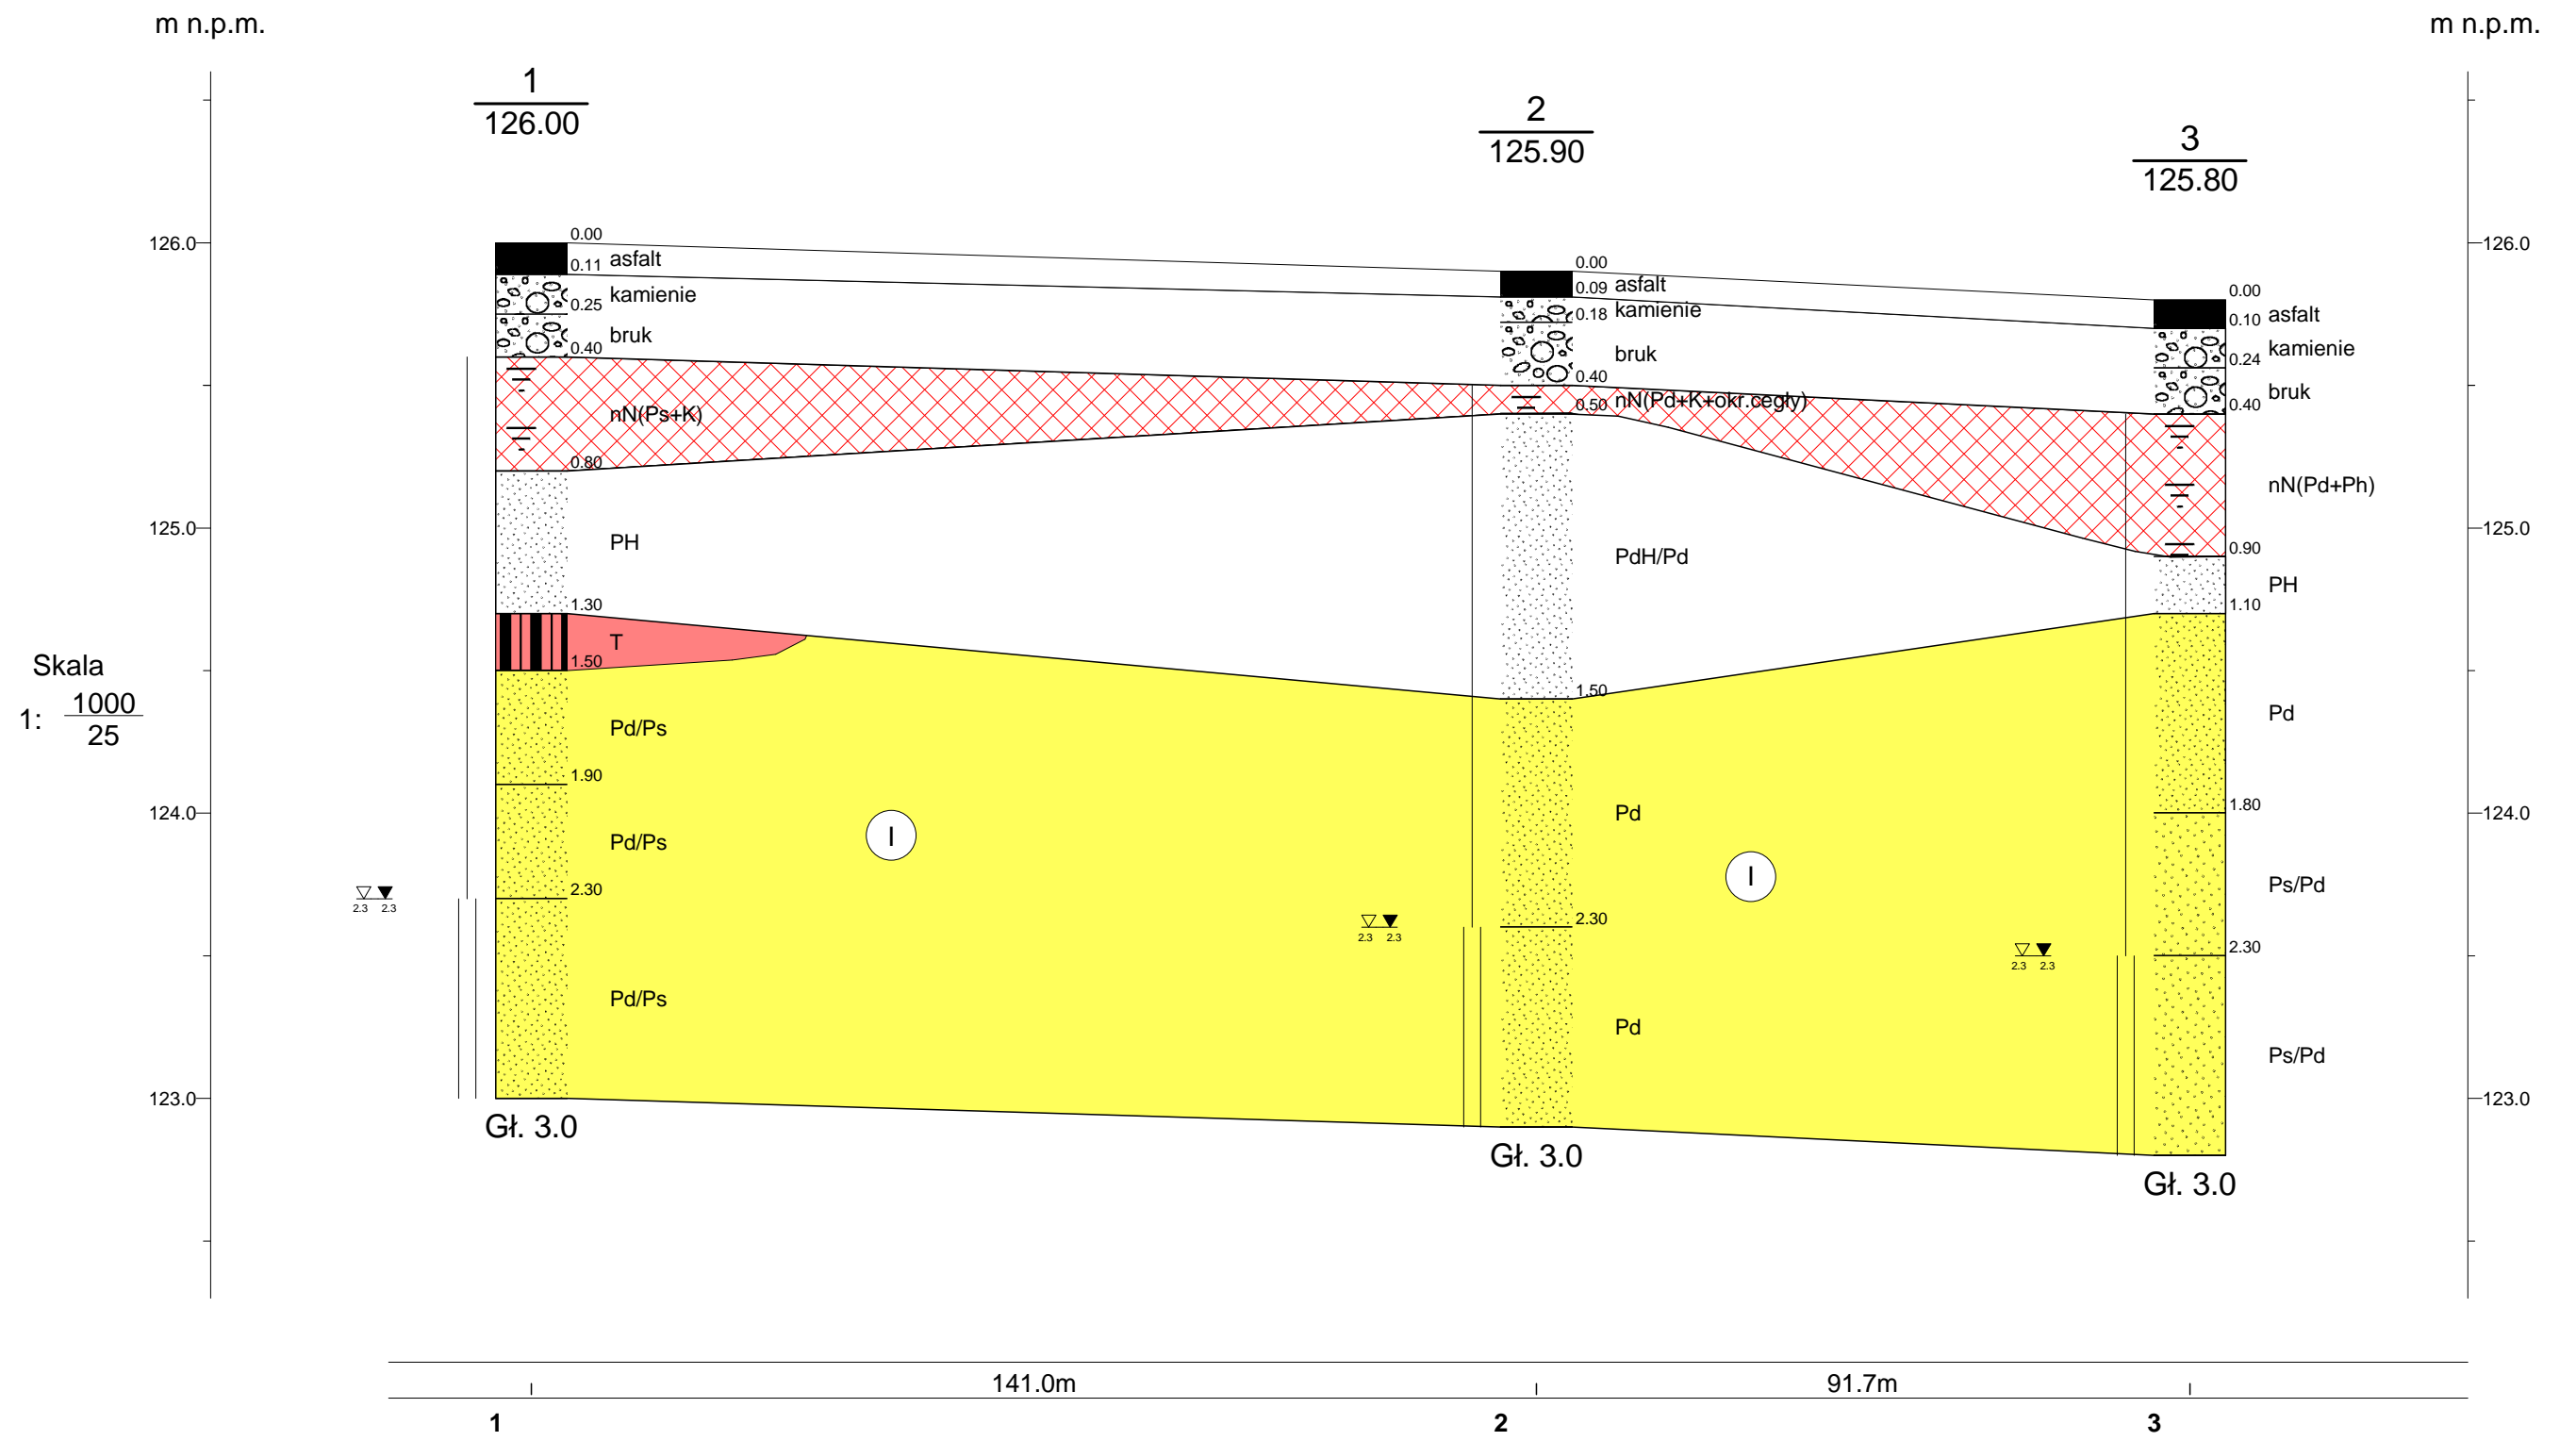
m n.p.m.

m n.p.m.

1
126.00

2
125.90

3
125.80

126.0
125.0
124.0
123.0

126.0
125.0
124.0
123.0

Skala
1: $\frac{1000}{25}$

0.00
0.11 asfalt
0.25 kamienie
0.40 bruk
nN(Ps+K)
0.80
PH
1.30
T
1.50
Pd/Ps
1.90
Pd/Ps
2.30
Pd/Ps
Gł. 3.0

2.3 2.3

I

0.00
0.09 asfalt
0.18 kamienie
bruk
0.40
0.50 nN(Pd+K+okr.cegły)
PdH/Pd
1.50
Pd
2.30
Pd
Gł. 3.0

2.3 2.3

I

0.00
0.10 asfalt
0.24 kamienie
0.40 bruk
nN(Pd+Ph)
0.90
PH
1.10
Pd
1.80
Ps/Pd
2.30
Ps/Pd
Gł. 3.0

2.3 2.3

141.0m
91.7m

1
2
3